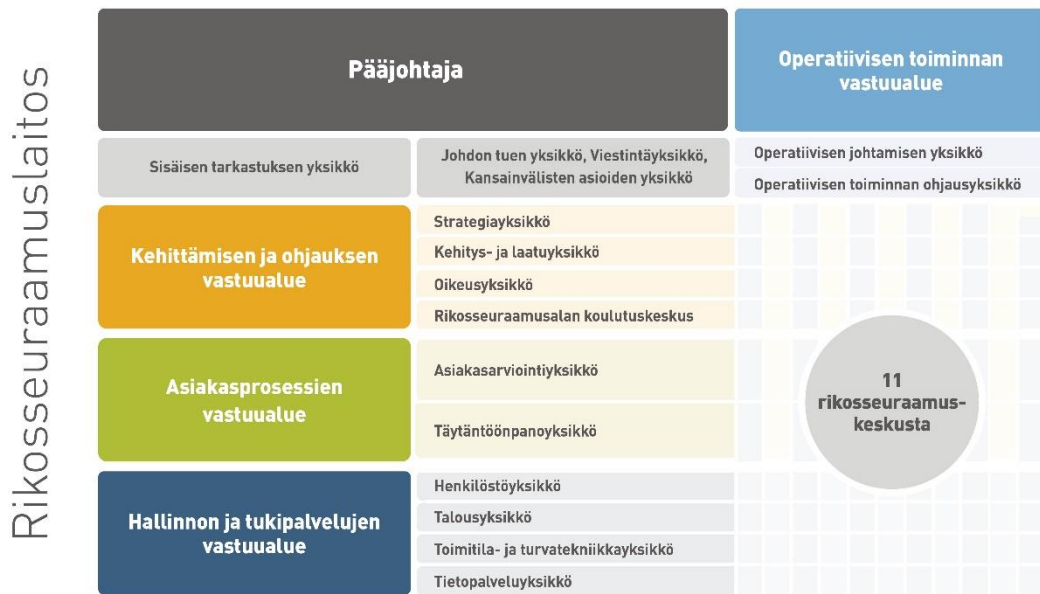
Rikosseuraamuslaitos

Pääjohtaja

Operatiivisen toiminnan vastuualue

Sisäisen tarkastuksen yksikkö

Johdon tuen yksikkö, Viestintäyksikkö, Kansainvälisten asioiden yksikkö

Operatiivisen johtamisen yksikkö

Operatiivisen toiminnan ohjausyksikkö

Kehittämisen ja ohjauksen vastuualue

Strategiayksikkö

Kehitys- ja laatuyksikkö

Oikeusyksikkö

Rikosseuraamusalan koulutuskeskus

Asiakasprosessien vastuualue

Asiakasarviointiyksikkö

Täytäntöönpanoyksikkö

11 rikosseuraamus-keskusta

Hallinnon ja tukipalvelujen vastuualue

Henkilöstöyksikkö

Talousyksikkö

Toimitila- ja turvatekniikkayksikkö

Tietopalveluyksikkö